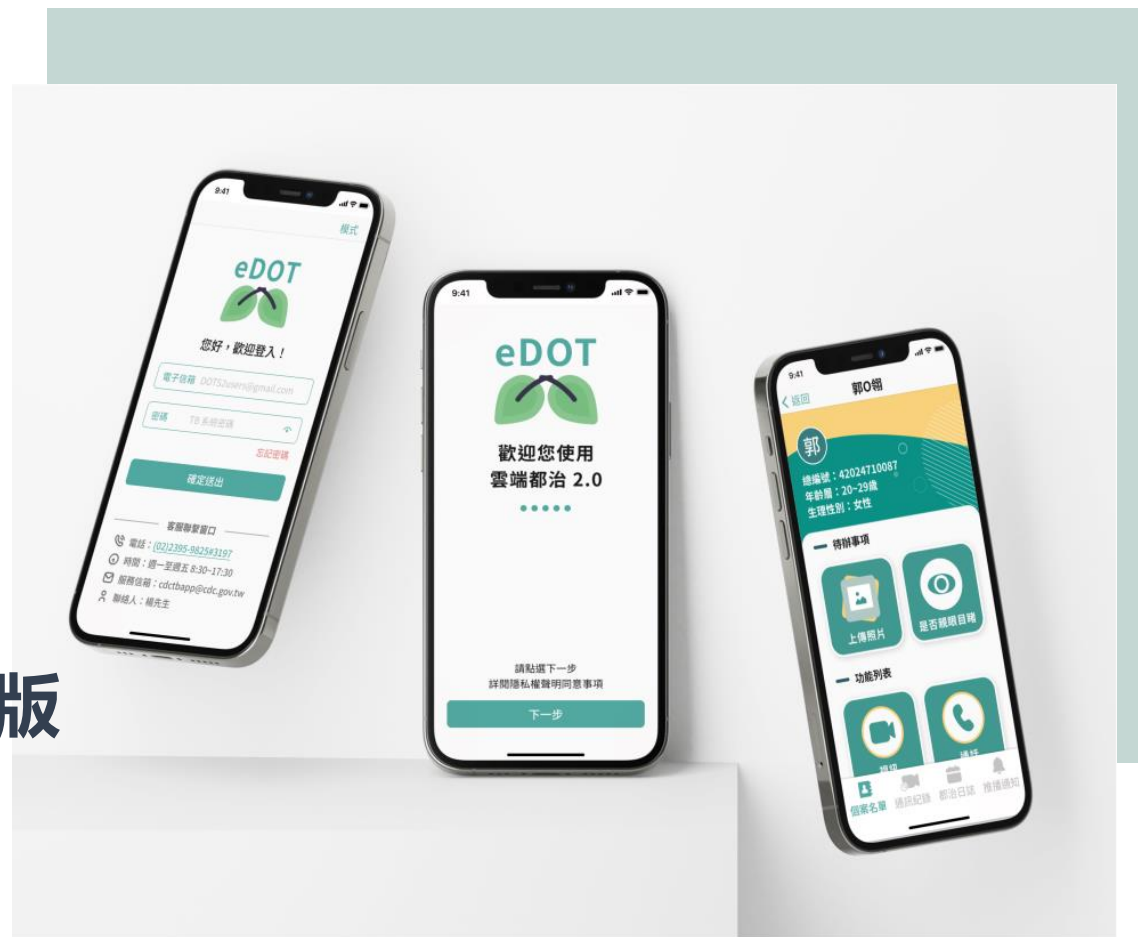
9:41

模式

eDOT

您好，歡迎登入！

電子信箱 DOTS2user@gmail.com

密碼 TB系統密碼

忘記密碼

確定送出

客服聯繫窗口

電話：(02)2395-9825#3197

時間：週一至週五 8:30-17:30

服務信箱：cdctbapp@cdc.gov.tw

聯絡人：楊先生

9:41

eDOT

歡迎您使用
雲端都治 2.0

請點選下一步
詳閱隱私權聲明同意事項

下一步

9:41

返回

郭O翎

郭

總編號：42024710087
年齡層：20~29歲
生理性別：女性

待辦事項

上傳照片

是否親眼目睹

功能列表

視訊

通話

個案名單 通訊紀錄 都治日誌 推播通知

版